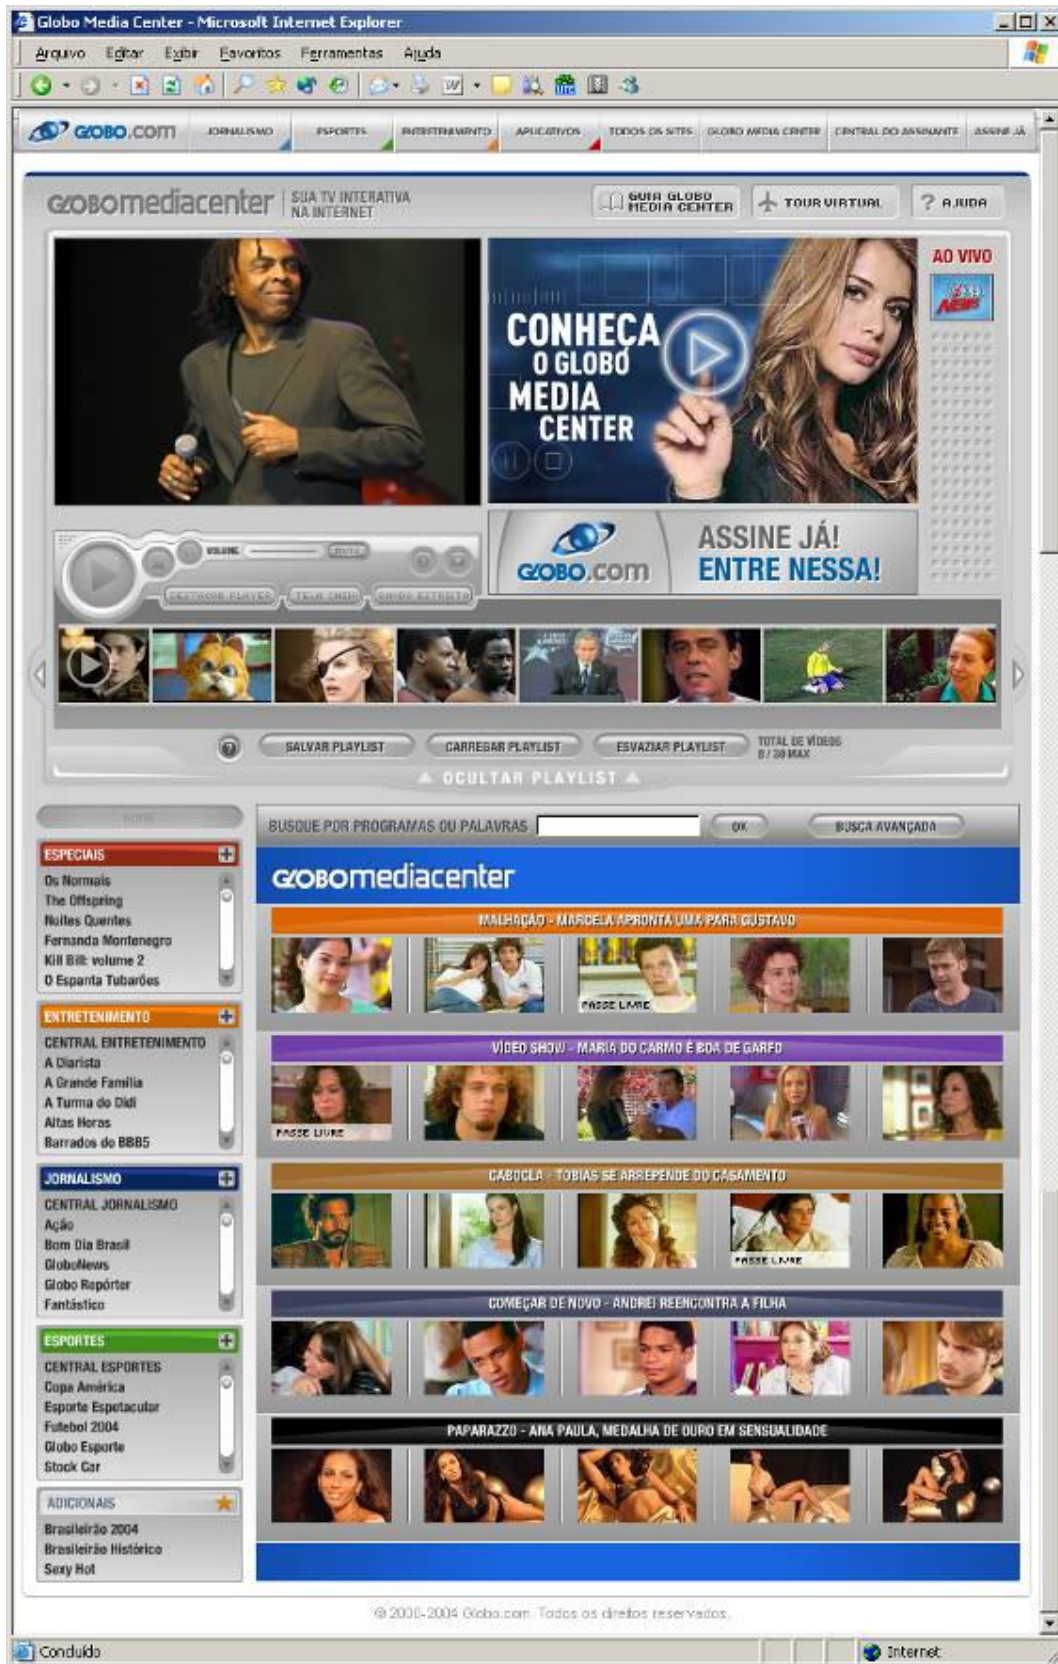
Globo Media Center - Microsoft Internet Explorer

Arquivo Editar Exibir Favoritos Ferramentas Ajuda

globo.com JORNALISMO ESPORTES ENTRETENIMENTO APLICATIVOS TODOS OS SITES GLOBO MEDIA CENTER CENTRAL DO ASSINANTE ASSINE JÁ

globomediacenter SUA TV INTERATIVA NA INTERNET

GUIA GLOBO MEDIA CENTER TOUR VIRTUAL ? AJUDA

AO VIVO

CONHEÇA O GLOBO MEDIA CENTER

VOLUME

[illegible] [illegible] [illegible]

globo.com ASSINE JÁ! ENTRE NESSA!

SALVAR PLAYLIST CARREGAR PLAYLIST ESVAZIAR PLAYLIST TOTAL DE VÍDEOS 8 / 30 MAX

OCULTAR PLAYLIST

BUSQUE POR PROGRAMAS OU PALAVRAS OK BUSCA AVANÇADA

ESPECIAIS
Os Normais
The Offspring
Noites Quentes
Fernanda Montenegro
Kill Bill: volume 2
O Espanta Tubarões

ENTRETENIMENTO
CENTRAL ENTRETENIMENTO
A Diarista
A Grande Família
A Turma do Didi
Altas Horas
Barrados do BBB5

JORNALISMO
CENTRAL JORNALISMO
Ação
Bom Dia Brasil
GloboNews
Globo Repórter
Fantástico

ESPORTES
CENTRAL ESPORTES
Copa América
Esporte Espetacular
Futebol 2004
Globo Esporte
Stock Car

ADICIONAIS
Brasileirão 2004
Brasileirão Histórico
Sexy Hot

globomediacenter

MALHAÇÃO - MARCELA APRONTA UMA PARA GUSTAVO

PASSE LIVRE

VÍDEO SHOW - MARIA DO CARMO É BOA DE GARFO

PASSE LIVRE

CABOCLA - TOBIAS SE ARREPENDE DO CASAMENTO

PASSE LIVRE

COMEÇAR DE NOVO - ANDREI REENCONTRA A FILHA

PAPARAZZO - ANA PAULA, MEDALHA DE OURO EM SENSUALIDADE

© 2000-2004 Globo.com. Todos os direitos reservados.

Concluído Internet